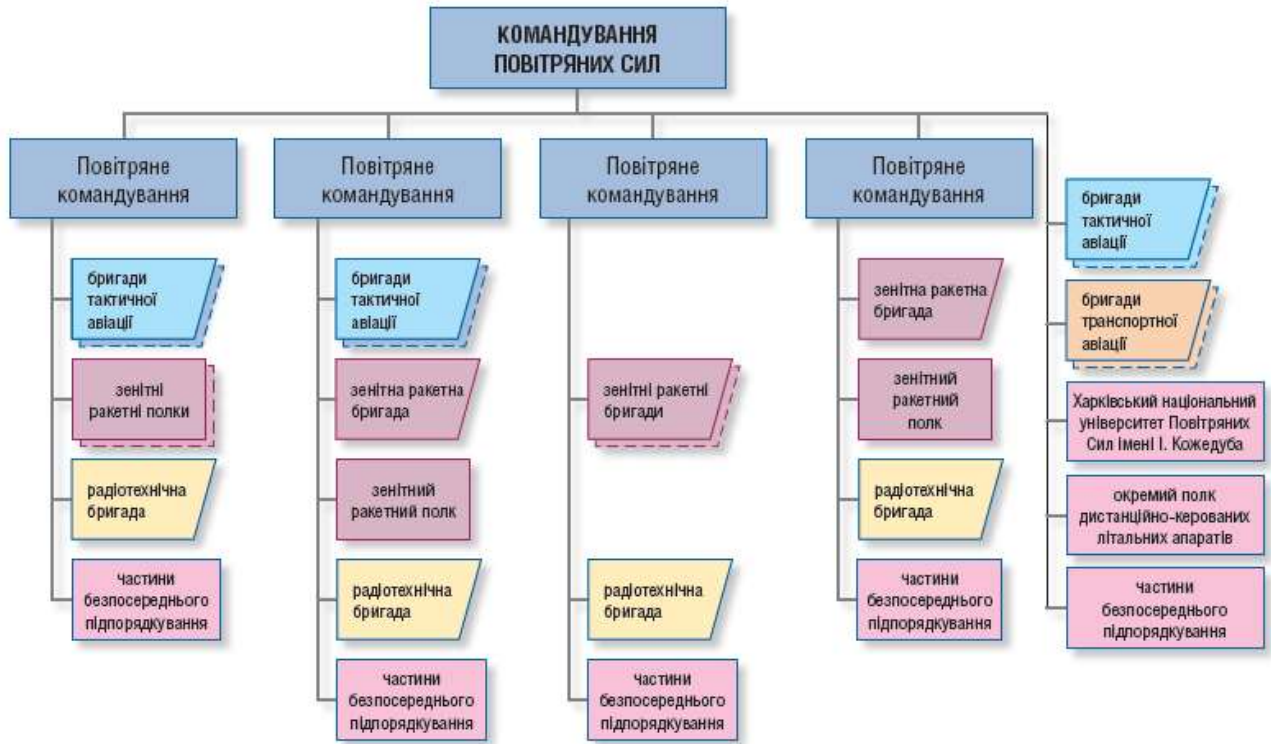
КОМАНДУВАННЯ ПОВІТРЯНИХ СИЛ

Повітряне командування

бригади тактичної авіації

зенітні ракетні полки

радіотехнічна бригада

частини безпосереднього підпорядкування

Повітряне командування

бригади тактичної авіації

зенітна ракетна бригада

зенітний ракетний полк

радіотехнічна бригада

частини безпосереднього підпорядкування

Повітряне командування

зенітні ракетні бригади

радіотехнічна бригада

частини безпосереднього підпорядкування

Повітряне командування

зенітна ракетна бригада

зенітний ракетний полк

радіотехнічна бригада

частини безпосереднього підпорядкування

бригади тактичної авіації

бригади транспортної авіації

Харківський національний університет Повітряних Сил імені І. Кожедуба

окремий полк дистанційно-керованих літальних апаратів

частини безпосереднього підпорядкування